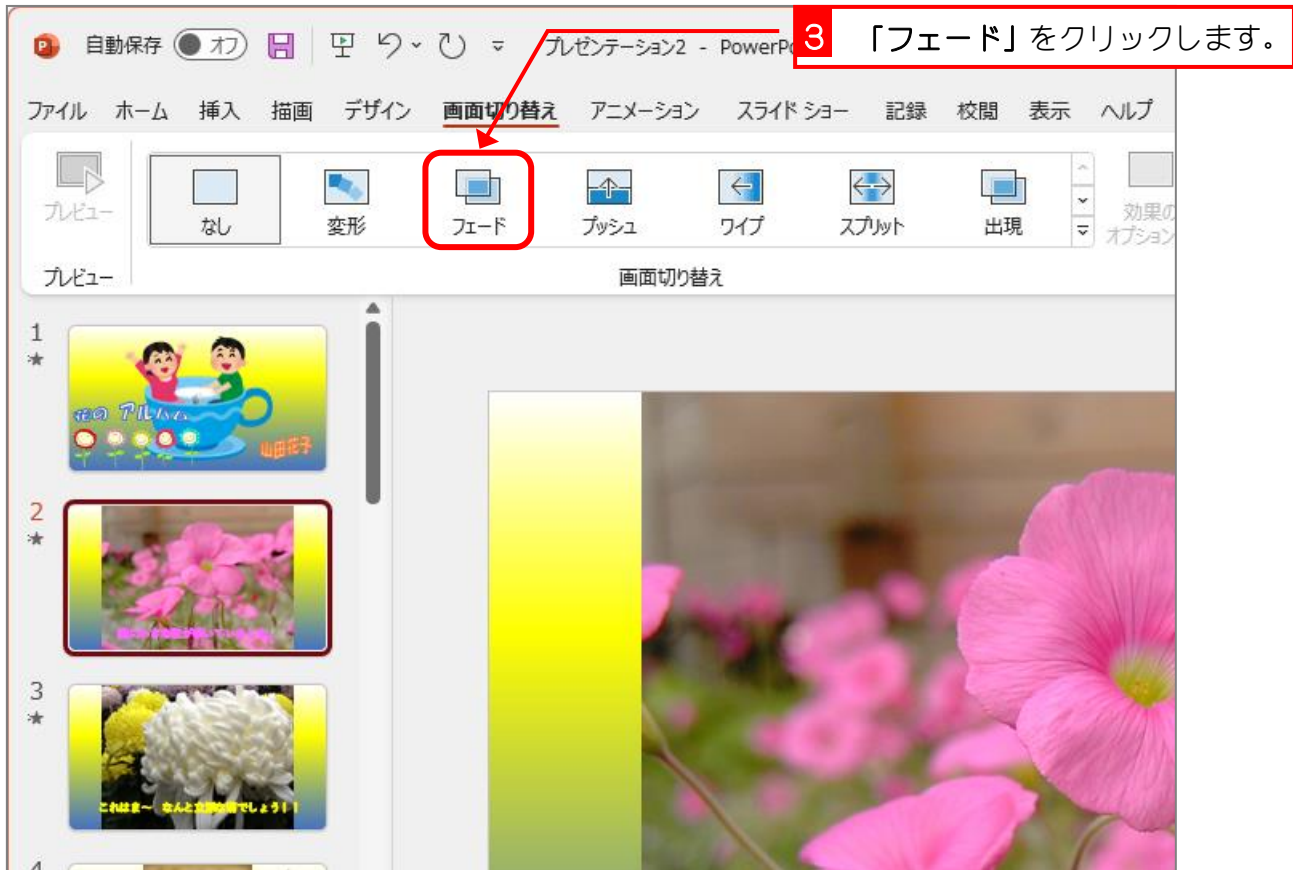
自動保存 オフ プレゼンテーション2 - PowerPo

3 「フェード」をクリックします。

ファイル ホーム 挿入 描画 デザイン 画面切り替え アニメーション スライド ショー 記録 校閲 表示 ヘルプ

プレビュー なし 変形 フェード プッシュ ワイプ スプリット 出現 効果のオプション

プレビュー 画面切り替え

1
花の アルバム
山田花子

2
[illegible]

3
これはま～ なんと立派な菊でしょう！！

4